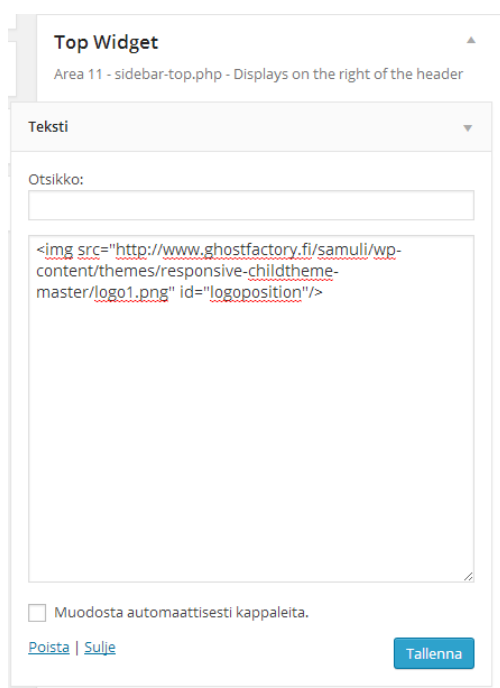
Top Widget

Area 11 - sidebar-top.php - Displays on the right of the header

Teksti

Otsikko:

<img src="http://www.ghostfactory.fi/samuli/wp-content/themes/responsive-childtheme-master/logo1.png" id="logoposition"/>

Muodosta automaattisesti kappaleita.

Poista | Sulje

Tallenna